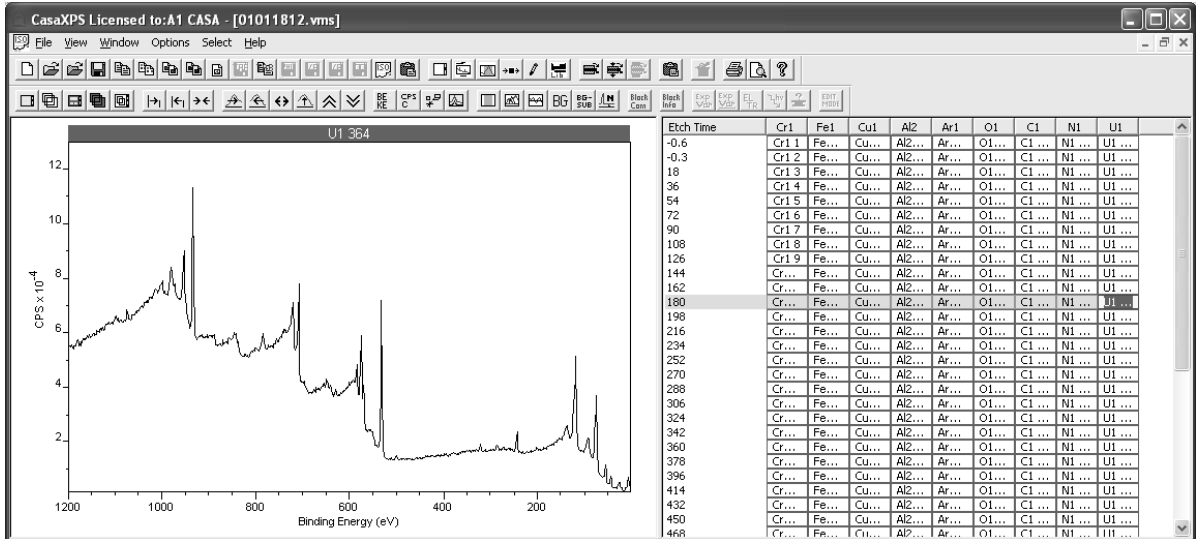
CasaXPS Licensed to:A1 CASA - [01011812.vms]

File View Window Options Select Help

BE KE CPS C BG BG-SUB Block Conn Block Info EXP VSP EXP VSP EL TR EDIT MODE

U1 364

CPS x $10^{-4}$

12
10
8
6
4
2

1200 1000 800 600 400 200

Binding Energy (eV)

| Etch Time | Cr1 | Fe1 | Cu1 | Al2 | Ar1 | O1 | C1 | N1 | U1 |
|---|---|---|---|---|---|---|---|---|---|
| -0.6 | Cr1 1 | Fe... | Cu... | Al2... | Ar... | O1... | C1 ... | N1 ... | U1 ... |
| -0.3 | Cr1 2 | Fe... | Cu... | Al2... | Ar... | O1... | C1 ... | N1 ... | U1 ... |
| 18 | Cr1 3 | Fe... | Cu... | Al2... | Ar... | O1... | C1 ... | N1 ... | U1 ... |
| 36 | Cr1 4 | Fe... | Cu... | Al2... | Ar... | O1... | C1 ... | N1 ... | U1 ... |
| 54 | Cr1 5 | Fe... | Cu... | Al2... | Ar... | O1... | C1 ... | N1 ... | U1 ... |
| 72 | Cr1 6 | Fe... | Cu... | Al2... | Ar... | O1... | C1 ... | N1 ... | U1 ... |
| 90 | Cr1 7 | Fe... | Cu... | Al2... | Ar... | O1... | C1 ... | N1 ... | U1 ... |
| 108 | Cr1 8 | Fe... | Cu... | Al2... | Ar... | O1... | C1 ... | N1 ... | U1 ... |
| 126 | Cr1 9 | Fe... | Cu... | Al2... | Ar... | O1... | C1 ... | N1 ... | U1 ... |
| 144 | Cr... | Fe... | Cu... | Al2... | Ar... | O1... | C1 ... | N1 ... | U1 ... |
| 162 | Cr... | Fe... | Cu... | Al2... | Ar... | O1... | C1 ... | N1 ... | U1 ... |
| 180 | Cr... | Fe... | Cu... | Al2... | Ar... | O1... | C1 ... | N1 ... | U1 ... |
| 198 | Cr... | Fe... | Cu... | Al2... | Ar... | O1... | C1 ... | N1 ... | U1 ... |
| 216 | Cr... | Fe... | Cu... | Al2... | Ar... | O1... | C1 ... | N1 ... | U1 ... |
| 234 | Cr... | Fe... | Cu... | Al2... | Ar... | O1... | C1 ... | N1 ... | U1 ... |
| 252 | Cr... | Fe... | Cu... | Al2... | Ar... | O1... | C1 ... | N1 ... | U1 ... |
| 270 | Cr... | Fe... | Cu... | Al2... | Ar... | O1... | C1 ... | N1 ... | U1 ... |
| 288 | Cr... | Fe... | Cu... | Al2... | Ar... | O1... | C1 ... | N1 ... | U1 ... |
| 306 | Cr... | Fe... | Cu... | Al2... | Ar... | O1... | C1 ... | N1 ... | U1 ... |
| 324 | Cr... | Fe... | Cu... | Al2... | Ar... | O1... | C1 ... | N1 ... | U1 ... |
| 342 | Cr... | Fe... | Cu... | Al2... | Ar... | O1... | C1 ... | N1 ... | U1 ... |
| 360 | Cr... | Fe... | Cu... | Al2... | Ar... | O1... | C1 ... | N1 ... | U1 ... |
| 378 | Cr... | Fe... | Cu... | Al2... | Ar... | O1... | C1 ... | N1 ... | U1 ... |
| 396 | Cr... | Fe... | Cu... | Al2... | Ar... | O1... | C1 ... | N1 ... | U1 ... |
| 414 | Cr... | Fe... | Cu... | Al2... | Ar... | O1... | C1 ... | N1 ... | U1 ... |
| 432 | Cr... | Fe... | Cu... | Al2... | Ar... | O1... | C1 ... | N1 ... | U1 ... |
| 450 | Cr... | Fe... | Cu... | Al2... | Ar... | O1... | C1 ... | N1 ... | U1 ... |
| 468 | Cr... | Fe... | Cu... | Al2... | Ar... | O1... | C1 ... | N1 ... | U1 ... |